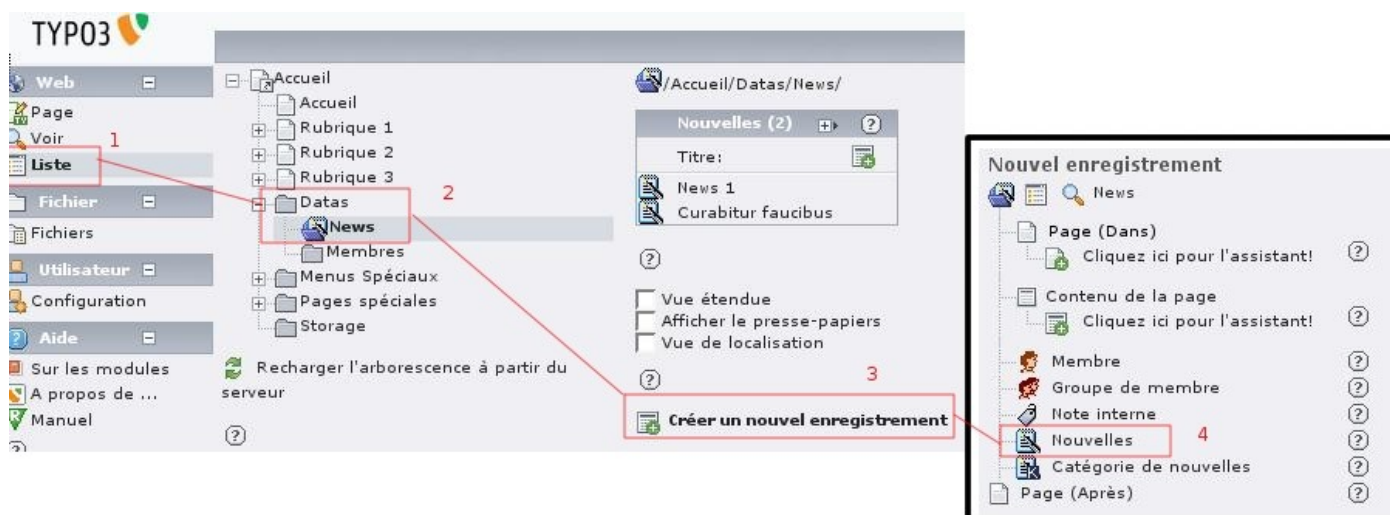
TYPO3

Web
Page
Voir
Liste
Fichier
Fichiers
Utilisateur
Configuration
Aide
Sur les modules
A propos de ...
Manuel

1

Accueil
Accueil
Rubrique 1
Rubrique 2
Rubrique 3
Datas
News
Membres
Menus Spéciaux
Pages spéciales
Storage

2

Recharger l'arborescence à partir du serveur

?

/Accueil/Datas/News/

Nouvelles (2) ?
Titre:
News 1
Curabitur faucibus

?

Vue étendue
Afficher le presse-papiers
Vue de localisation

?

3

Créer un nouvel enregistrement

Nouvel enregistrement
News
Page (Dans)
Cliquez ici pour l'assistant! ?
Contenu de la page
Cliquez ici pour l'assistant! ?
Membre ?
Groupe de membre ?
Note interne ?
Nouvelles ?
4
Catégorie de nouvelles ?
Page (Après) ?